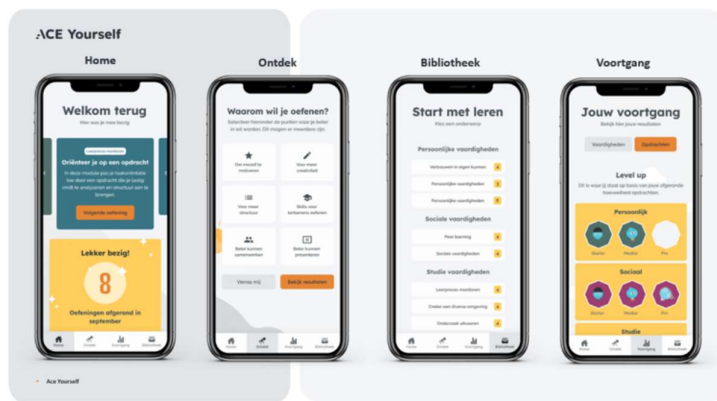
ACE Yourself

Home

Welkom terug

Hier was je mee bezig

Oriënteer je op een opdracht

In deze module pas je basiskennis toe door een opdracht die je jezelf stelt te analyseren en structuur aan te brengen.

Volgende oefening

Lekker bezig!

8

Oefeningen afgerond in september

Home Ontdek Voortgang Bibliotheek

Ontdek

Waarom wil je oefenen?

Selecteer hieronder de punten waar je beter in wil worden. Dit mogen er meerdere zijn.

Om mezelf te motiveren

Voor meer creativiteit

Voor meer structuur

Skills voor komende oefenen

Beter kunnen samenwerken

Beter kunnen presenteren

Verras mij

Bekijk resultaten

Home Ontdek Voortgang Bibliotheek

Bibliotheek

Start met leren

Kies een onderwerp

Persoonlijke vaardigheden

Vertrouwen in eigen kunnen

Persoonlijke vaardigheden

Skills voor succes

Sociale vaardigheden

Peer learning

Sociale vaardigheden

Studie vaardigheden

Leerproces monitoren

Omgaan met diverse omgeving

Onderzoek uitvoeren

Home Ontdek Voortgang Bibliotheek

Voortgang

Jouw voortgang

Bekijk hier jouw resultaten

Vaardigheden Opdrachten

Level up

Dit is waar jij staat op basis van jouw afgeronde hoeveelheid opdrachten.

Persoonlijk

Starter Medior Pro

Sociaal

Starter Medior Pro

Studie

Home Ontdek Voortgang Bibliotheek

Ace Yourself